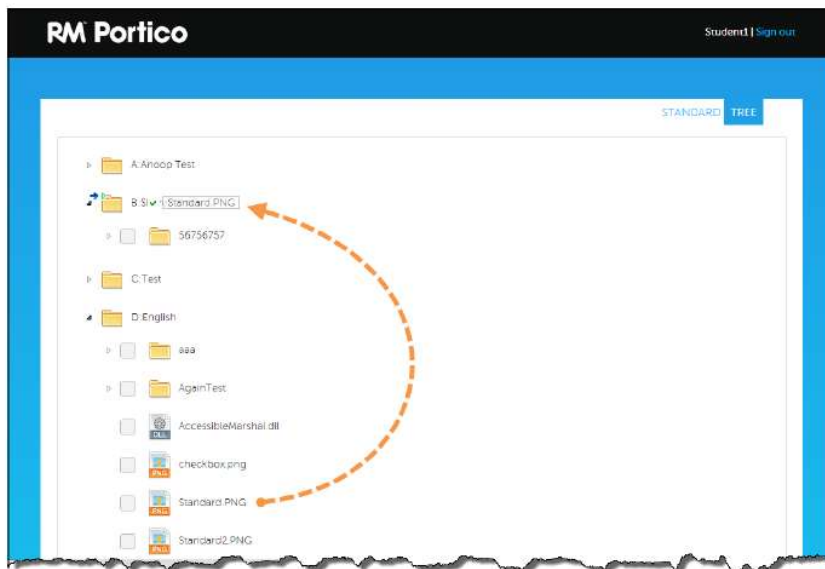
RM Portico

Student1 | Sign out

STANDARD TREE

A:Anoop Test

B:Si Standard.PNG

56756757

C:Test

D:English

aaa

AgainTest

AccessibleMarshal.dll

DLL

checkbox.png

PNG

Standard.PNG

PNG

Standard2.PNG

PNG